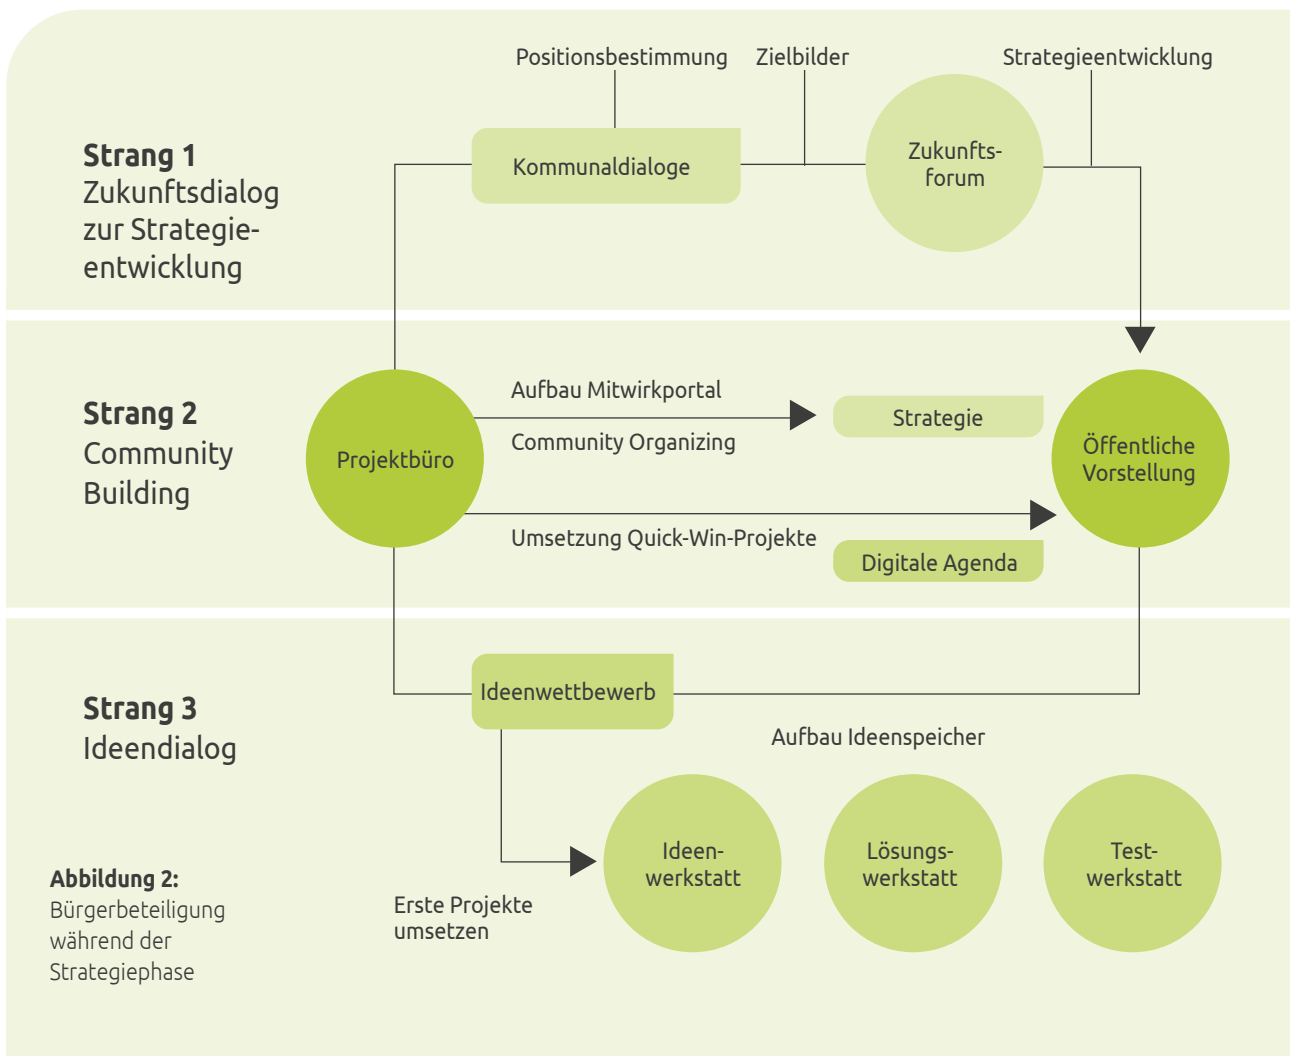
Positionsbestimmung

Zielbilder

Strategieentwicklung

**Strang 1**
Zukunftsdialog zur Strategieentwicklung

Kommunaldialoge

Zukunfts-forum

**Strang 2**
Community Building

Projektbüro

Aufbau Mitwirkportal

Community Organizing

Strategie

Öffentliche Vorstellung

Umsetzung Quick-Win-Projekte

Digitale Agenda

**Strang 3**
Ideendialog

Ideenwettbewerb

Aufbau Ideenspeicher

Ideen-werkstatt

Lösungs-werkstatt

Test-werkstatt

Erste Projekte umsetzen

**Abbildung 2:**
Bürgerbeteiligung während der Strategiephase